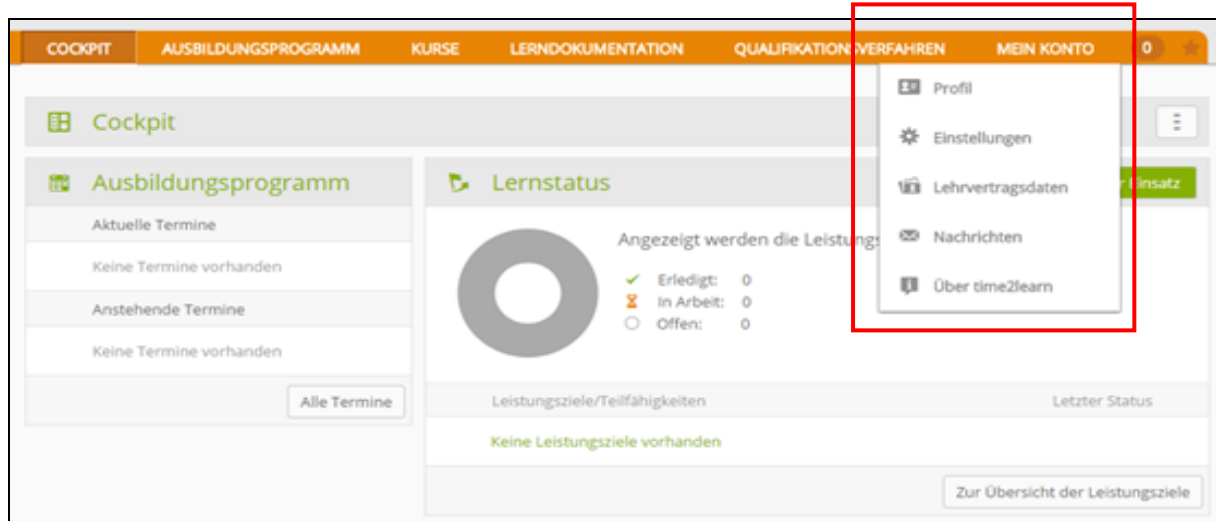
COCKPIT AUSBILDUNGSPROGRAMM KURSE LERNDOKUMENTATION QUALIFIKATIONSVERFAHREN MEIN KONTO 0

Cockpit

Profil

Einstellungen

Lehrvertragsdaten

Nachrichten

Über time2learn

Ausbildungsprogramm

Aktuelle Termine

Keine Termine vorhanden

Anstehende Termine

Keine Termine vorhanden

Alle Termine

Lernstatus

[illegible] Einsatz

Angezeigt werden die Leistungs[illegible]

Erledigt: 0
In Arbeit: 0
Offen: 0

Leistungsziele/Teilfähigkeiten

Letzter Status

Keine Leistungsziele vorhanden

Zur Übersicht der Leistungsziele